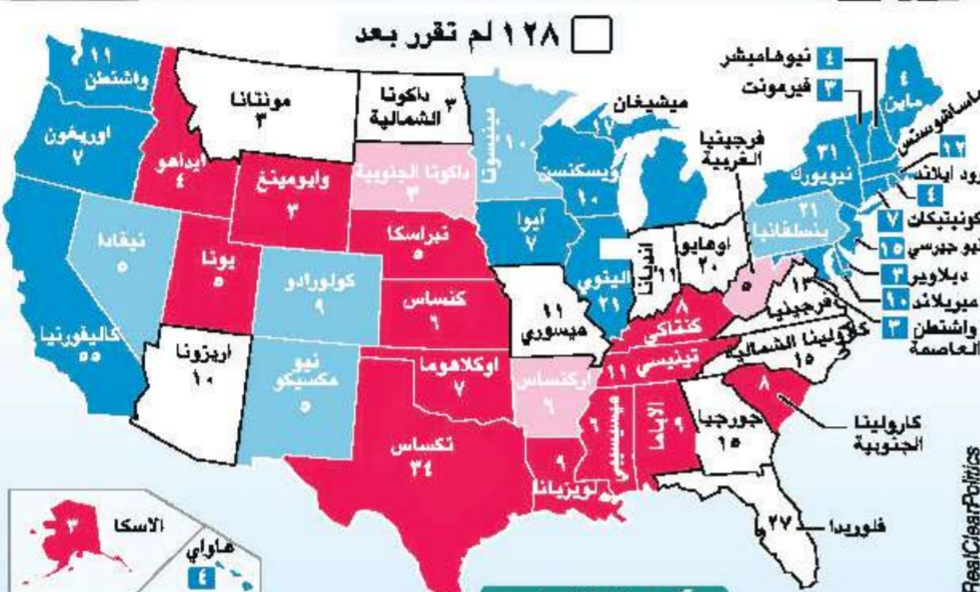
١٢٨ لم تقرر بعد

١١
واشنطن

اوريغون
٧

مونتانا
٣

داكوتا الشمالية
٣

ايداهو
٤

وايومينغ
٣

داكوتا الجنوبية
٣

مينيسوتا
١٠

ميشيغان
١٧

ويسكنسن
١٠

نيفادا
٥

يوتا
٥

كولورادو
٩

نبراسكا
٥

ايوا
٧

الينوي
٢١

انديانا
١١

اوهايو
٢٠

كاليفورنيا
٥٥

اريزونا
١٠

نيو مكسيكو
٥

كنساس
٦

اوكلاهوما
٧

ميسوري
١١

اركنساس
٦

كنتاكي
٨

تينيسي
١١

تكساس
٣٤

لويزيانا
٩

ميسيسيبي
٦

الاباما
٩

جورجيا
١٥

كارولينا الشمالية
١٥

كارولينا الجنوبية
٨

فلوريدا
٢٧

فرجينيا الغربية
٥

فرجينيا
١٣

بنسلفانيا
٢١

نيويورك
٣١

ماين
٤

٤ نيوهامبشر
٣ فيرمونت
ماساتشوستس ١٢
رود ايلاند ٤
كونيتيكات ٧
نيو جيرسي ١٥
ديلاوير ٣
ميريلاند ١٠
واشنطن العاصمة ٣

الاسكا
٣

هاواي
٤

RealClearPolitics